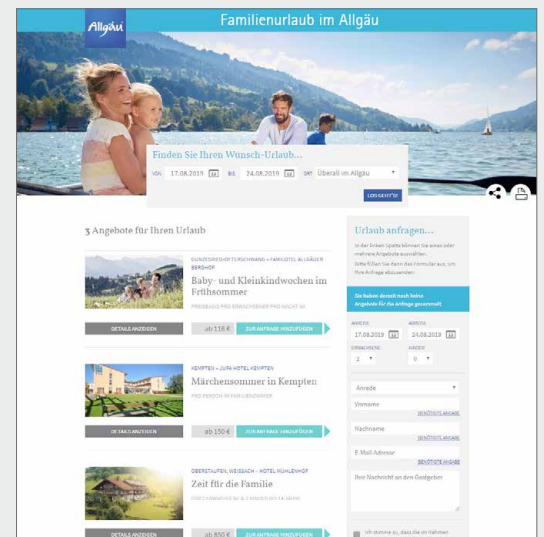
Allgäu

Familienurlaub im Allgäu

Finden Sie Ihren Wunsch-Urlaub...

VON 17.08.2019 BIS 24.08.2019 ORT Überall im Allgäu

LOS GEHT'S

3 Angebote für Ihren Urlaub

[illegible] » FAMILOTEL ALLGÄUER BERGHOF

Baby- und Kleinkindwochen im Frühsommer

PREISBASIS PRO ERWACHSENER PRO NACHT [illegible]

DETAILS ANZEIGEN

ab 118 €

ZUR ANFRAGE HINZUFÜGEN

KEMPTEN » JUFA HOTEL KEMPTEN

Märchensommer in Kempten

PRO PERSON IM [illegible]

DETAILS ANZEIGEN

ab 150 €

ZUR ANFRAGE HINZUFÜGEN

OBERSTAUFEN, WEISSACH » HOTEL MÜHLENHOF

Zeit für die Familie

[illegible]

DETAILS ANZEIGEN

ab 850 €

ZUR ANFRAGE HINZUFÜGEN

Urlaub anfragen...

In der linken Spalte können Sie eines oder mehrere Angebote auswählen. Bitte füllen Sie dann das Formular aus, um Ihre Anfrage abzusenden.

Sie haben derzeit noch keine Angebote für Ihre Anfrage gesammelt

ANREISE 17.08.2019

ABREISE 24.08.2019

ERWACHSENE 2

KINDER 0

Anrede

Vorname

BENÖTIGTE ANGABE

Nachname

BENÖTIGTE ANGABE

E-Mail-Adresse

BENÖTIGTE ANGABE

Ihre Nachricht an den Gastgeber

Ich stimme zu, dass die im Rahmen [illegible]